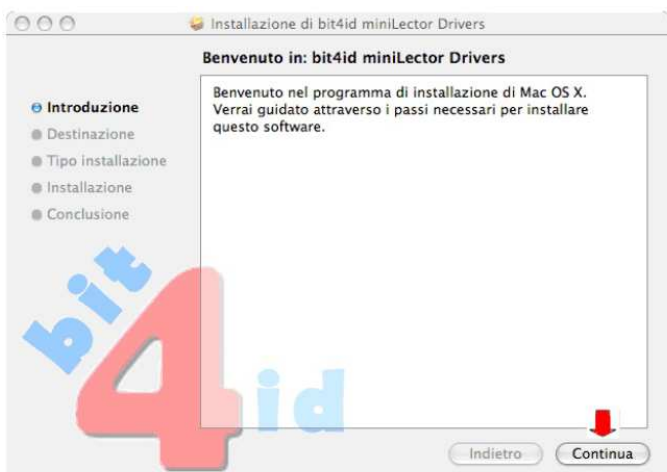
Installazione di bit4id miniLector Drivers

Benvenuto in: bit4id miniLector Drivers

Introduzione
Destinazione
Tipo installazione
Installazione
Conclusione

Benvenuto nel programma di installazione di Mac OS X. Verrai guidato attraverso i passi necessari per installare questo software.

bit4id

Indietro
Continua